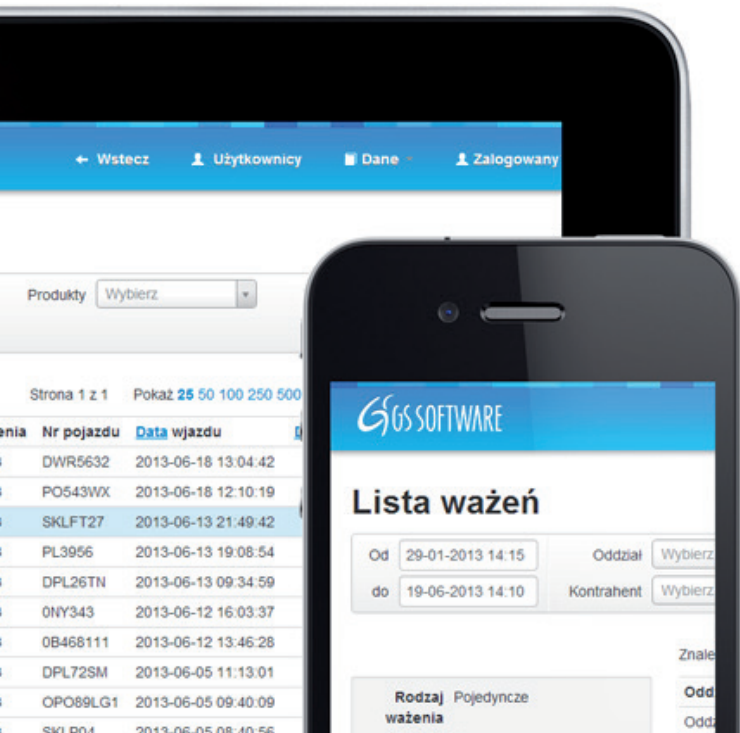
← Wstecz Użytkownicy Dane Zalogowany

Produkty Wybierz

Strona 1 z 1 Pokaż 25 50 100 250 500

| enia | Nr pojazdu | Data wjazdu |
|---|---|---|
| | DWR5632 | 2013-06-18 13:04:42 |
| | PO543WX | 2013-06-18 12:10:19 |
| | SKLFT27 | 2013-06-13 21:49:42 |
| | PL3956 | 2013-06-13 19:08:54 |
| | DPL26TN | 2013-06-13 09:34:59 |
| | 0NY343 | 2013-06-12 16:03:37 |
| | 0B468111 | 2013-06-12 13:46:28 |
| | DPL72SM | 2013-06-05 11:13:01 |
| | OPO89LG1 | 2013-06-05 09:40:09 |
| | SKLP04 | 2013-06-05 08:40:56 |

GS SOFTWARE

Lista ważeń

Od 29-01-2013 14:15 Oddział Wybierz
do 19-06-2013 14:10 Kontrahent Wybierz

Znale

Rodzaj ważenia Pojedyncze

Odd
Oddz